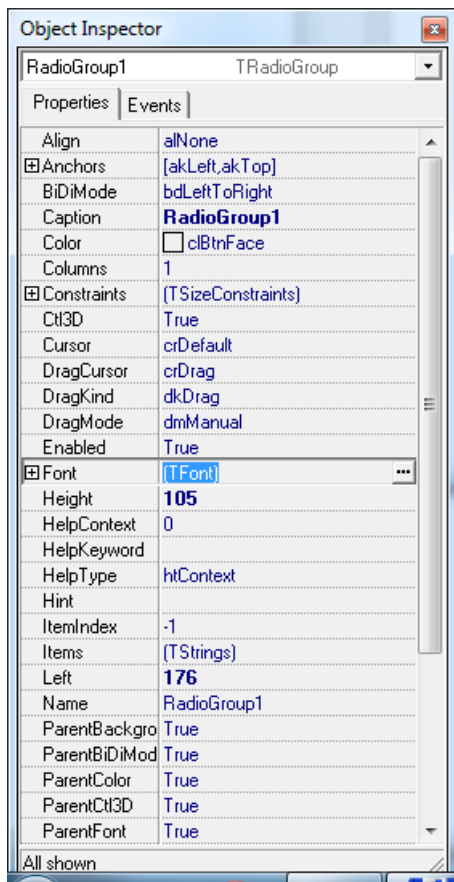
Object Inspector

RadioGroup1 TRadioGroup

Properties | Events

| | |
|---|---|
| Align | alNone |
| ⊞Anchors | [akLeft,akTop] |
| BiDiMode | bdLeftToRight |
| Caption | **RadioGroup1** |
| Color | clBtnFace |
| Columns | 1 |
| ⊞Constraints | (TSizeConstraints) |
| Ctl3D | True |
| Cursor | crDefault |
| DragCursor | crDrag |
| DragKind | dkDrag |
| DragMode | dmManual |
| Enabled | True |
| ⊞Font | (TFont) ... |
| Height | **105** |
| HelpContext | 0 |
| HelpKeyword | |
| HelpType | htContext |
| Hint | |
| ItemIndex | -1 |
| Items | (TStrings) |
| Left | **176** |
| Name | RadioGroup1 |
| ParentBackgro | True |
| ParentBiDiMod | True |
| ParentColor | True |
| ParentCtl3D | True |
| ParentFont | True |

All shown